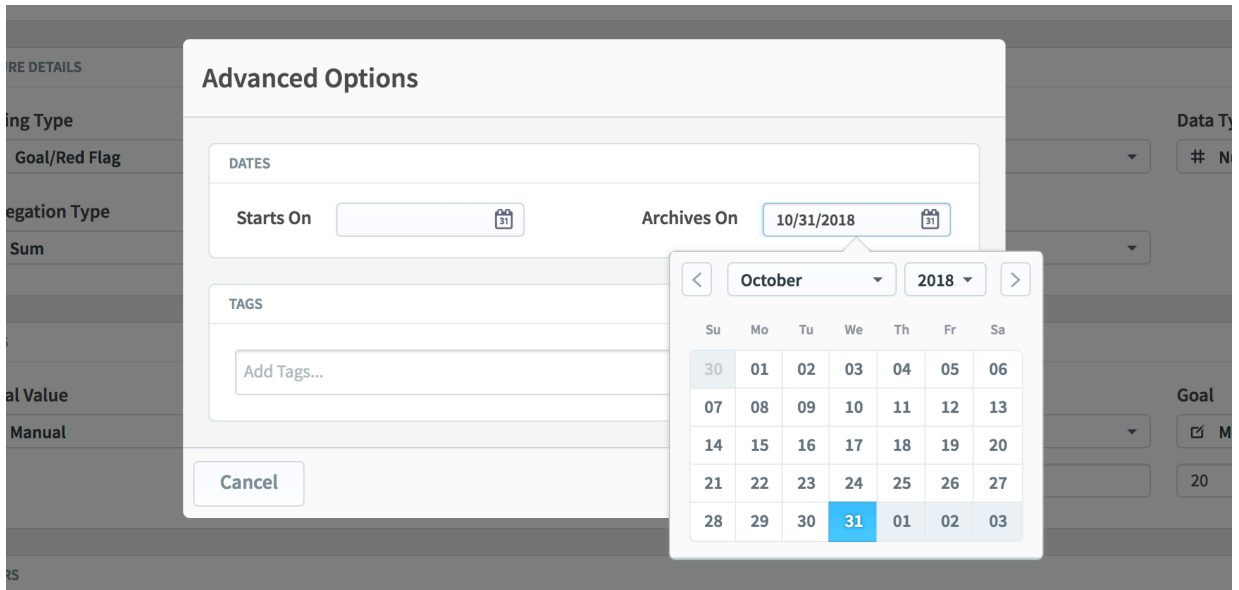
RE DETAILS

ing Type

Goal/Red Flag

egation Type

Sum

s

al Value

Manual

RS

Data Ty

# N

Goal

M

20

Advanced Options

DATES

Starts On

Archives On 10/31/2018

TAGS

Add Tags...

Cancel

October 2018

| Su | Mo | Tu | We | Th | Fr | Sa |
|---|---|---|---|---|---|---|
| 30 | 01 | 02 | 03 | 04 | 05 | 06 |
| 07 | 08 | 09 | 10 | 11 | 12 | 13 |
| 14 | 15 | 16 | 17 | 18 | 19 | 20 |
| 21 | 22 | 23 | 24 | 25 | 26 | 27 |
| 28 | 29 | 30 | 31 | 01 | 02 | 03 |